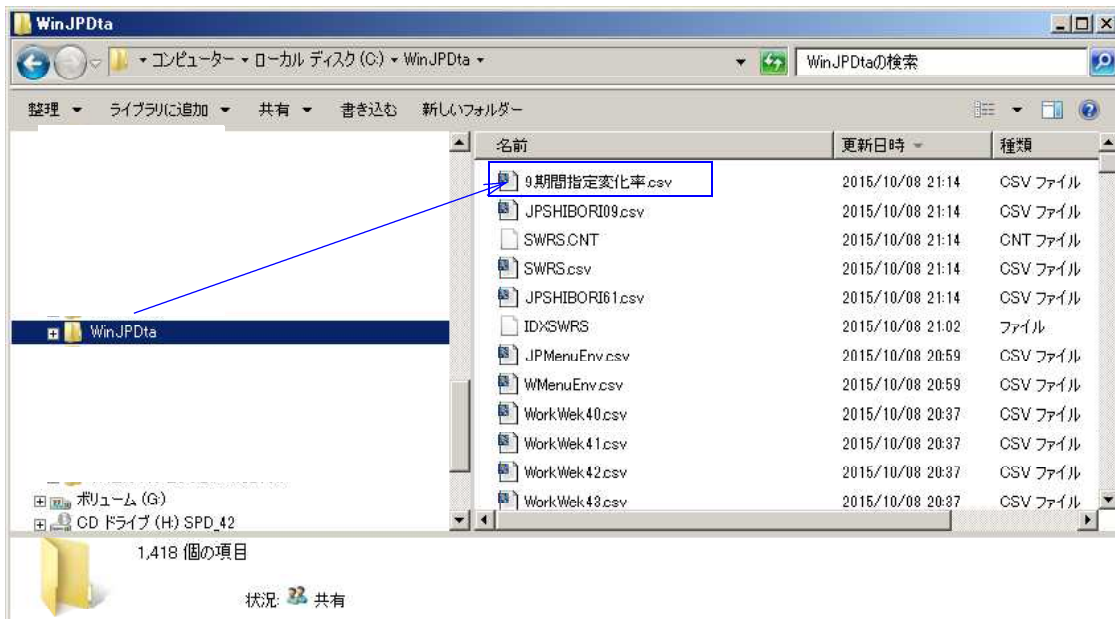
WinJPDta

▸ コンピューター ▸ ローカル ディスク (C:) ▸ WinJPDta ▸

WinJPDtaの検索

整理 ▾ ライブラリに追加 ▾ 共有 ▾ 書き込む 新しいフォルダー

WinJPDta

ボリューム (G:)

CD ドライブ (H:) SPD_42

| 名前 | 更新日時 | 種類 |
|---|---|---|
| 9期間指定変化率.csv | 2015/10/08 21:14 | CSV ファイル |
| JPSHIBORI09.csv | 2015/10/08 21:14 | CSV ファイル |
| SWRS.CNT | 2015/10/08 21:14 | CNT ファイル |
| SWRS.csv | 2015/10/08 21:14 | CSV ファイル |
| JPSHIBORI61.csv | 2015/10/08 21:14 | CSV ファイル |
| IDXSWRS | 2015/10/08 21:02 | ファイル |
| JPMenuEnv.csv | 2015/10/08 20:59 | CSV ファイル |
| WMenuEnv.csv | 2015/10/08 20:59 | CSV ファイル |
| WorkWek40.csv | 2015/10/08 20:37 | CSV ファイル |
| WorkWek41.csv | 2015/10/08 20:37 | CSV ファイル |
| WorkWek42.csv | 2015/10/08 20:37 | CSV ファイル |
| WorkWek43.csv | 2015/10/08 20:37 | CSV ファイル |

1,418 個の項目

状況: 共有